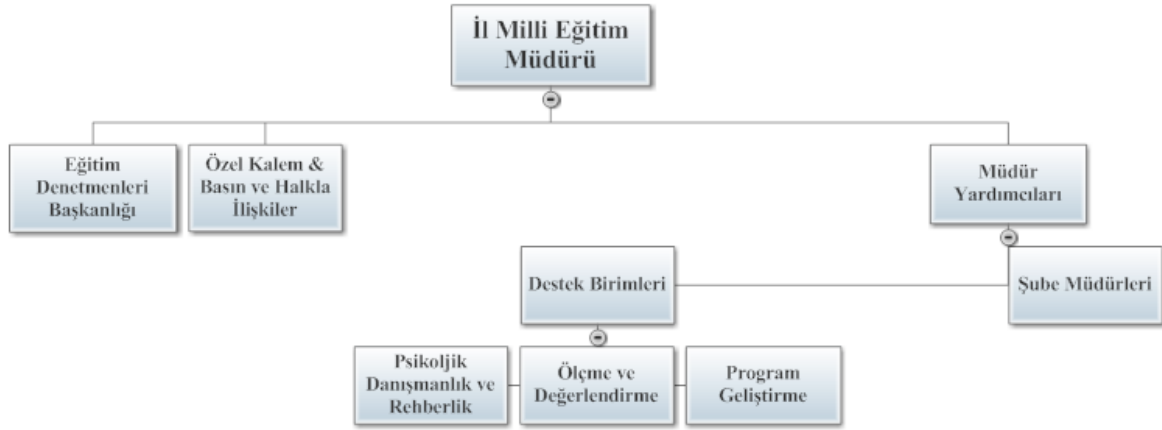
İl Milli Eğitim Müdürü

Eğitim Denetmenleri Başkanlığı

Özel Kalem & Basın ve Halkla İlişkiler

Müdür Yardımcıları

Destek Birimleri

Şube Müdürleri

Psikoljik Danışmanlık ve Rehberlik

Ölçme ve Değerlendirme

Program Geliştirme